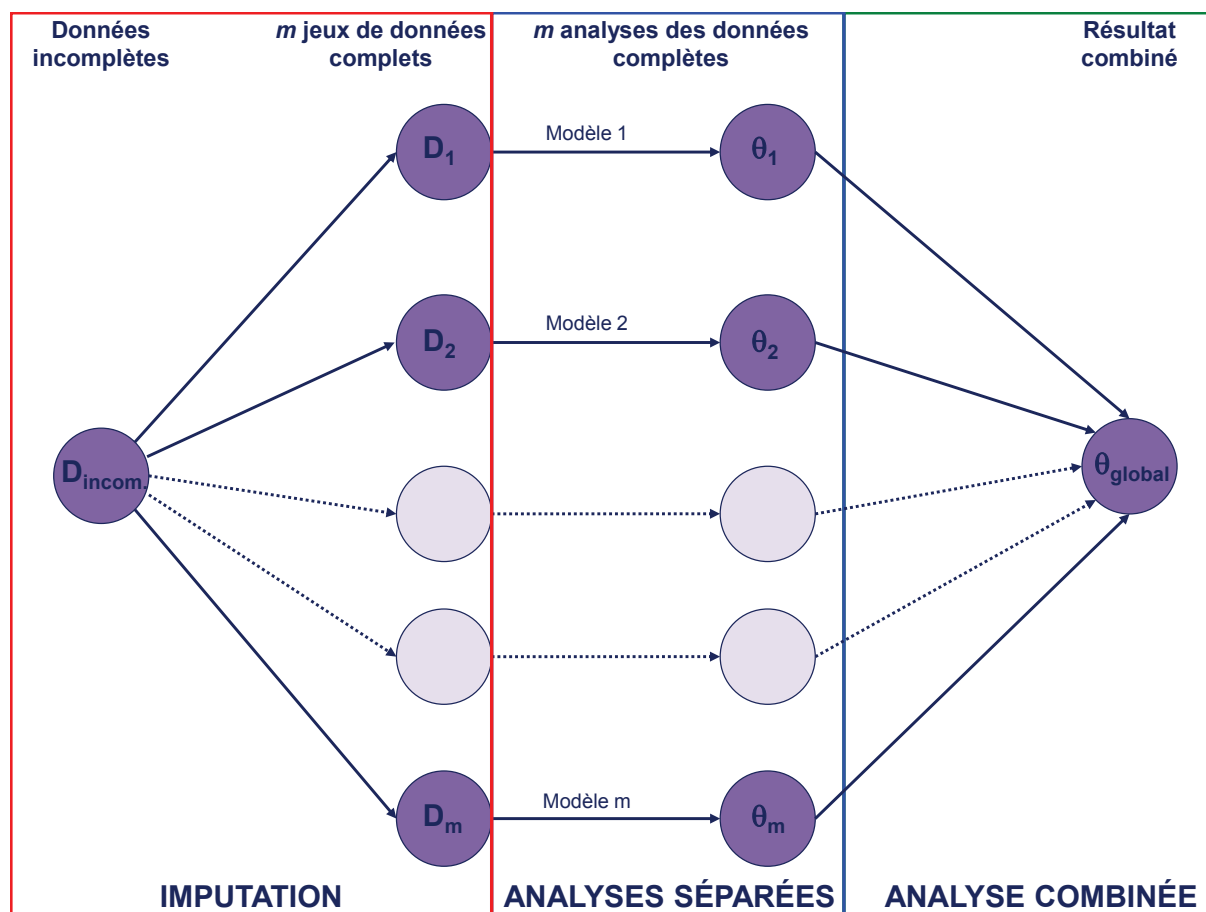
Données incomplètes

*m* jeux de données complets

*m* analyses des données complètes

Résultat combiné

$D_1$

Modèle 1

$\theta_1$

$D_2$

Modèle 2

$\theta_2$

$D_{incom.}$

$\theta_{global}$

$D_m$

Modèle m

$\theta_m$

IMPUTATION

ANALYSES SÉPARÉES

ANALYSE COMBINÉE